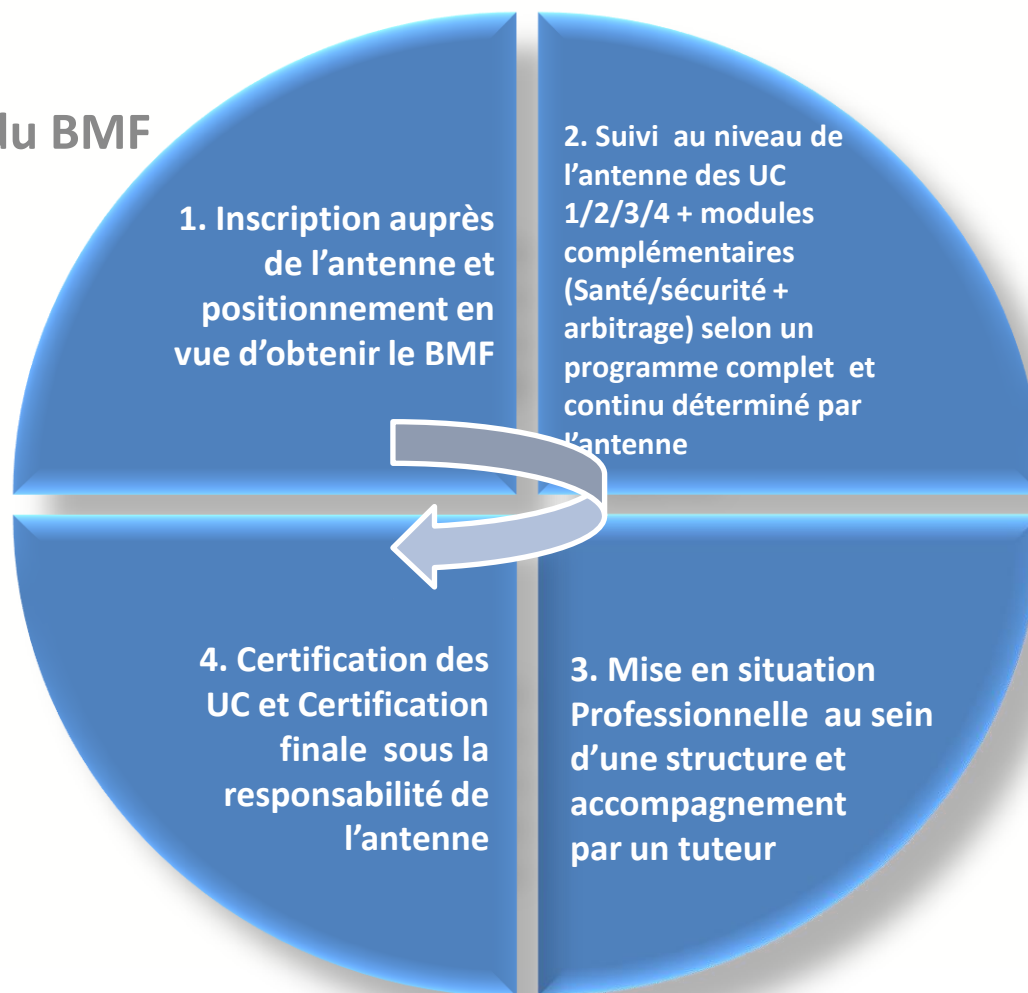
lu BMF

1. Inscription auprès de l’antenne et positionnement en vue d’obtenir le BMF

2. Suivi au niveau de l’antenne des UC 1/2/3/4 + modules complémentaires (Santé/sécurité + arbitrage) selon un programme complet et continu déterminé par l’antenne

4. Certification des UC et Certification finale sous la responsabilité de l’antenne

3. Mise en situation Professionnelle au sein d’une structure et accompagnement par un tuteur